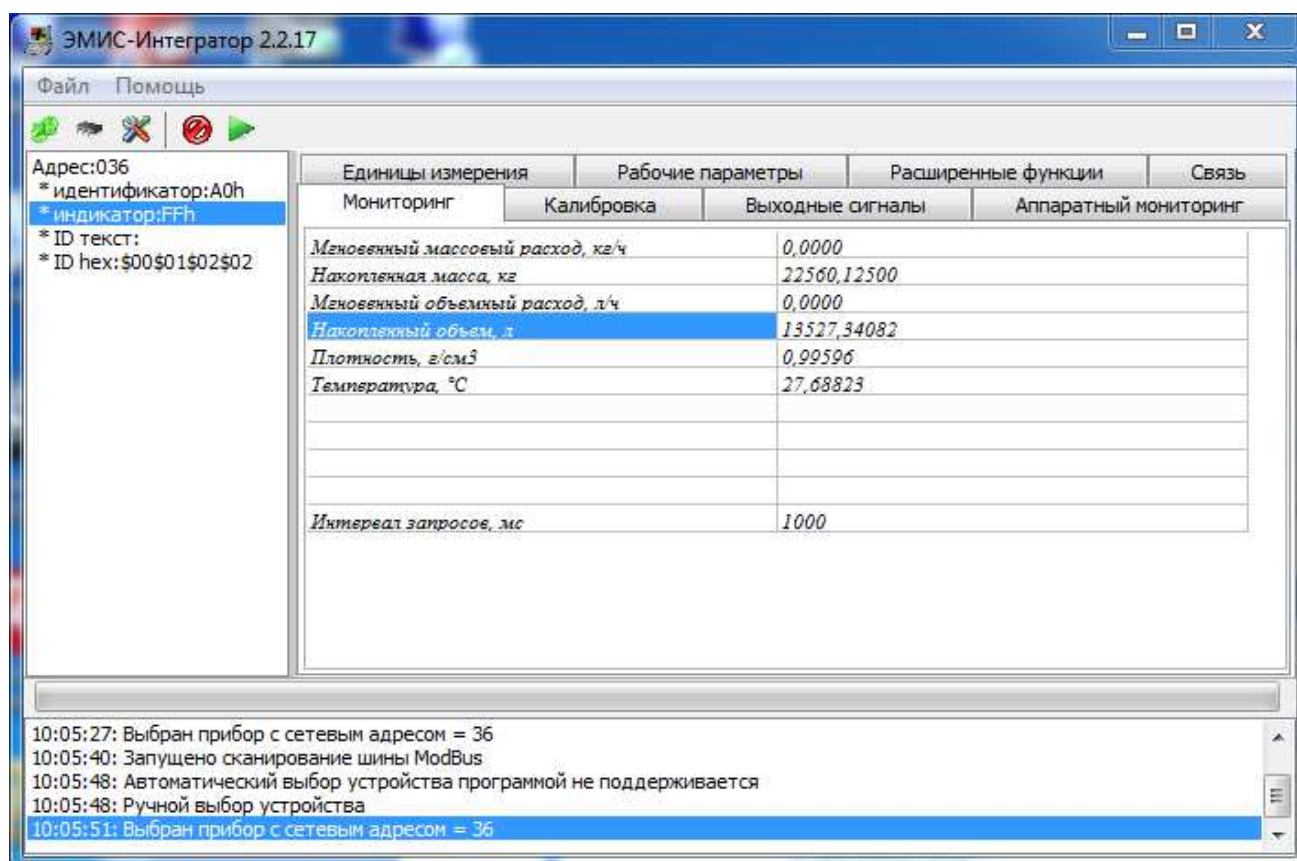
ЭМИС-Интегратор 2.2.17

Файл Помощь

Адрес:036
* идентификатор:A0h
* индикатор:FFh
* ID текст:
* ID hex:$00$01$02$02

Единицы измерения | Рабочие параметры | Расширенные функции | Связь
Мониторинг | Калибровка | Выходные сигналы | Аппаратный мониторинг

| | |
|---|---|
| Мгновенный массовый расход, кг/ч | 0,0000 |
| Накопленная масса, кг | 22560,12500 |
| Мгновенный объемный расход, л/ч | 0,0000 |
| Накопленный объем, л | 13527,34082 |
| Плотность, г/см3 | 0,99596 |
| Температура, °С | 27,68823 |
| | |
| | |
| | |
| | |
| Интервал запросов, мс | 1000 |

10:05:27: Выбран прибор с сетевым адресом = 36
10:05:40: Запущено сканирование шины ModBus
10:05:48: Автоматический выбор устройства программой не поддерживается
10:05:48: Ручной выбор устройства
10:05:51: Выбран прибор с сетевым адресом = 36